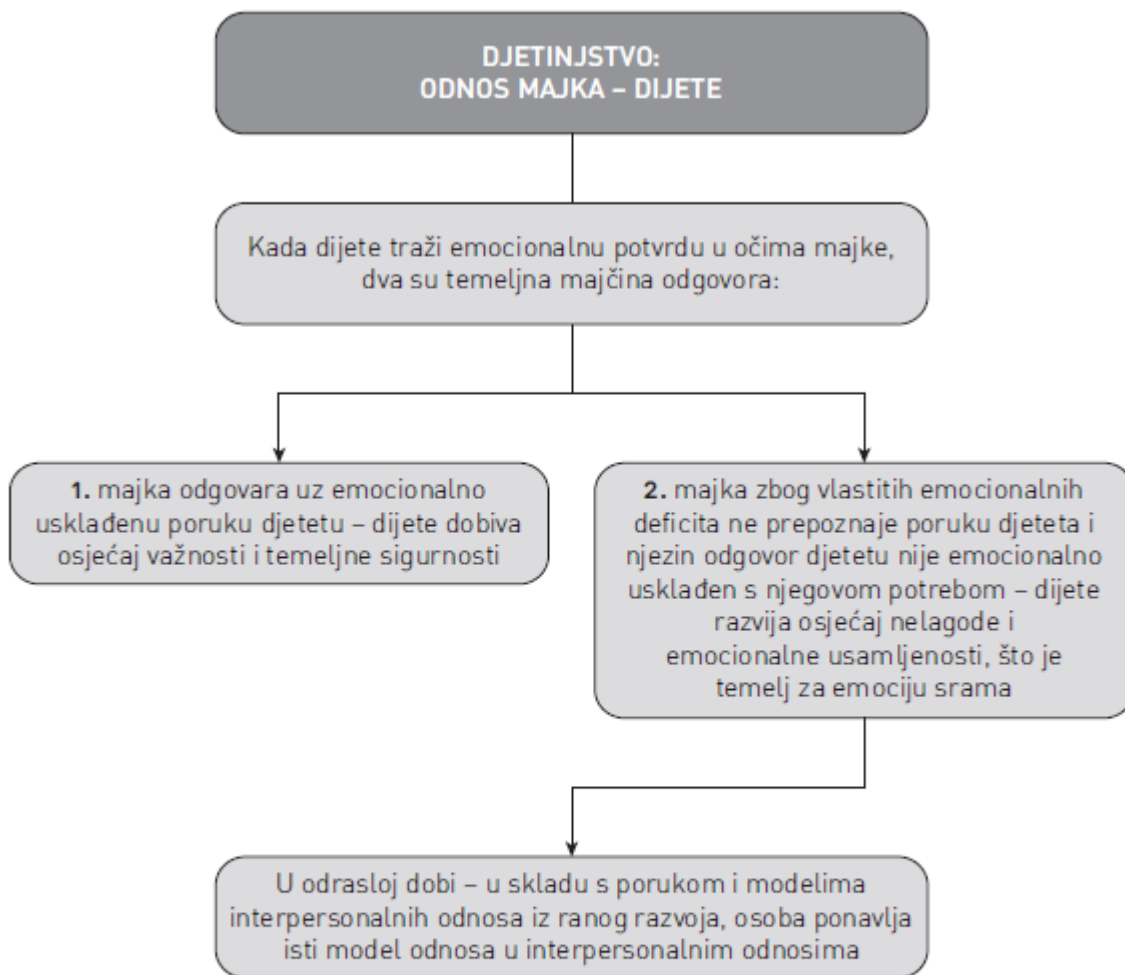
DJETINJSTVO:
ODNOS MAJKA – DIJETE

Kada dijete traži emocionalnu potvrdu u očima majke, dva su temeljna majčina odgovora:

1. majka odgovara uz emocionalno usklađenu poruku djetetu – dijete dobiva osjećaj važnosti i temeljne sigurnosti

2. majka zbog vlastitih emocionalnih deficita ne prepoznaje poruku djeteta i njezin odgovor djetetu nije emocionalno usklađen s njegovom potrebom – dijete razvija osjećaj nelagode i emocionalne usamljenosti, što je temelj za emociju srama

U odrasloj dobi – u skladu s porukom i modelima interpersonalnih odnosa iz ranog razvoja, osoba ponavlja isti model odnosa u interpersonalnim odnosima